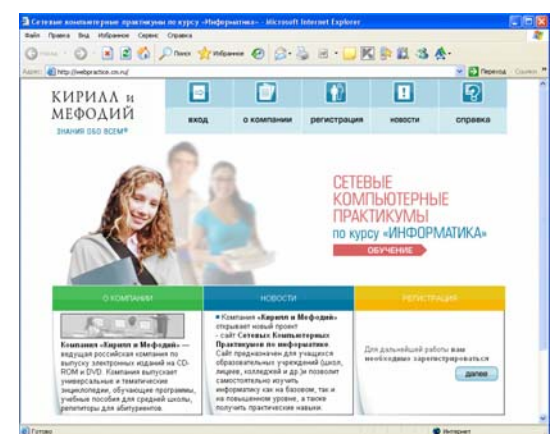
Сетевые компьютерные практикумы по курсу «Информатика» - Microsoft Internet Explorer

Файл Правка Вид Избранное Сервис Справка

Назад Поиск Избранное

Адрес: http://webpractice.cm.ru/ Переход Ссылки

КИРИЛЛ и МЕФОДИЙ
ЗНАНИЯ ОБО ВСЕМ®

вход | о компании | регистрация | новости | справка

СЕТЕВЫЕ КОМПЬЮТЕРНЫЕ ПРАКТИКУМЫ по курсу «ИНФОРМАТИКА»

ОБУЧЕНИЕ

О КОМПАНИИ

Компания «Кирилл и Мефодий» — ведущая российская компания по выпуску электронных изданий на CD-ROM и DVD. Компания выпускает универсальные и тематические энциклопедии, обучающие программы, учебные пособия для средней школы, репетиторы для абитуриентов.

НОВОСТИ

Компания «Кирилл и Мефодий» открывает новый проект - сайт Сетевых Компьютерных Практикумов по информатике. Сайт предназначен для учащихся образовательных учреждений (школ, лицеев, колледжей и др.)и позволит самостоятельно изучить информатику как на базовом, так и на повышенном уровне, а также получить практические навыки.

РЕГИСТРАЦИЯ

Для дальнейшей работы вам необходимо зарегистрироваться

далее

Готово

Интернет